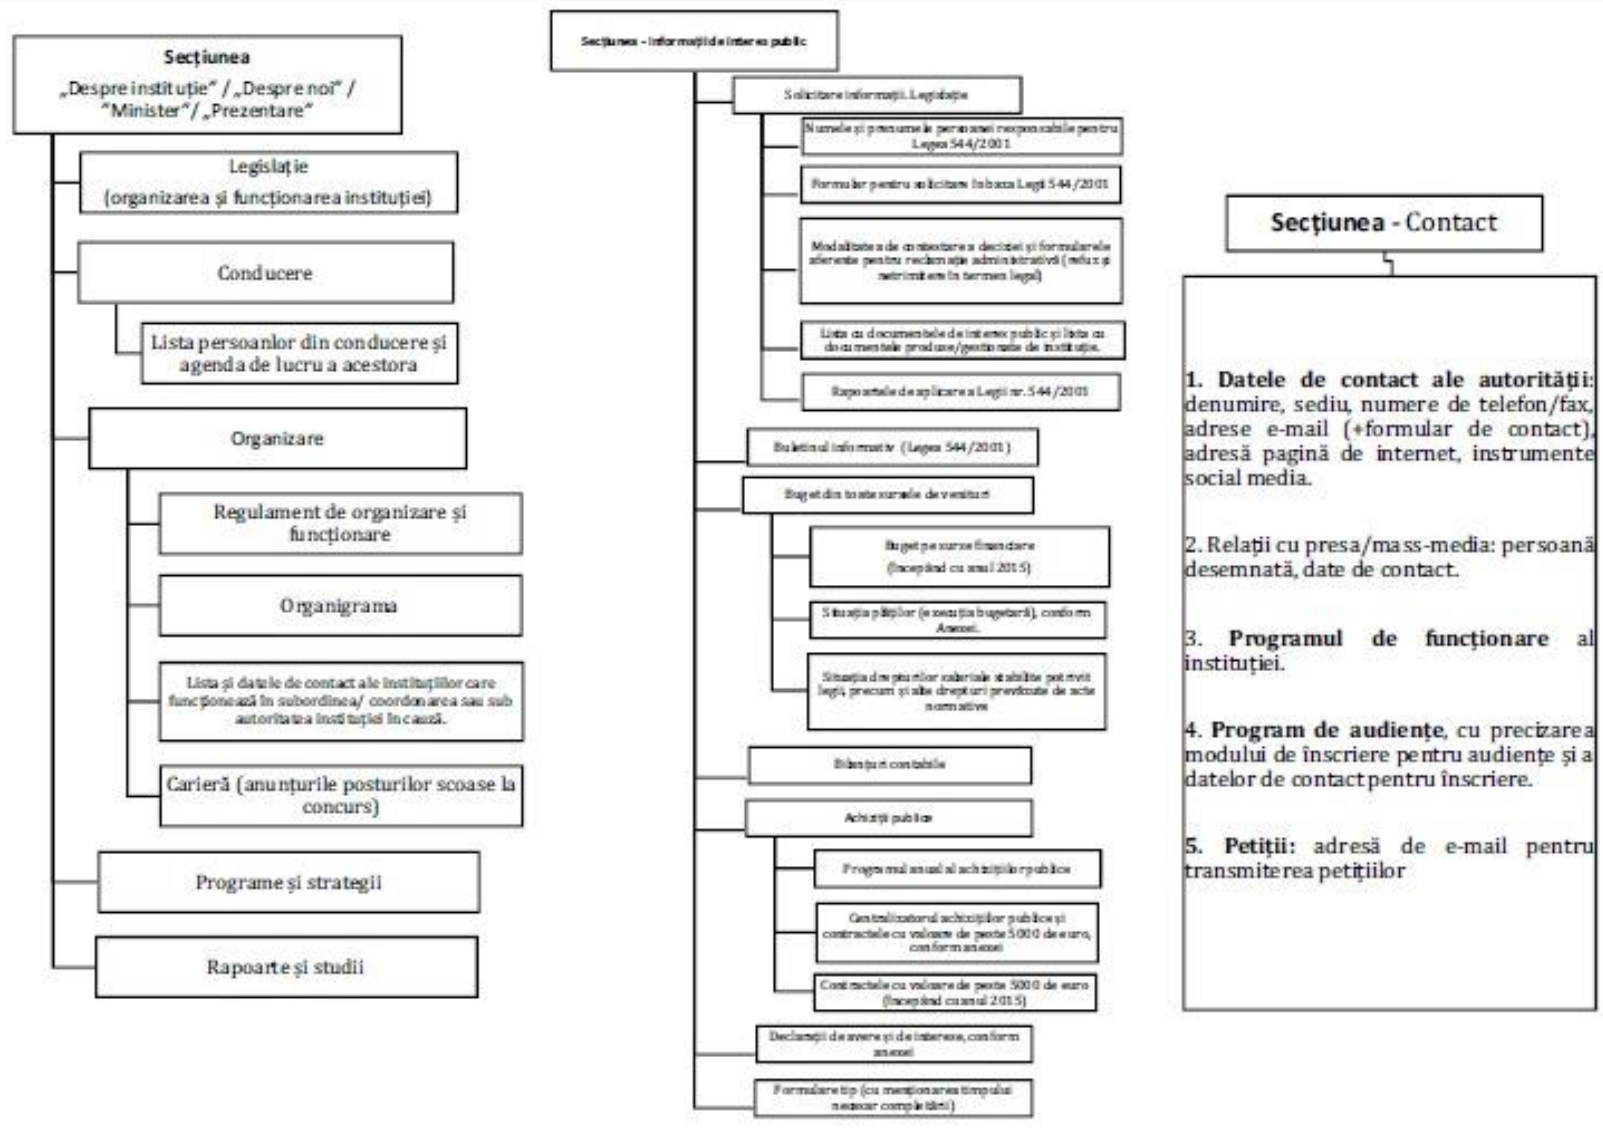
Secțiunea
„Despre instituție" / „Despre noi" / "Minister"/ „Prezentare"

Legislație
(organizarea și funcționarea instituției)

Conducere

Lista persoanlor din conducere și agenda de lucru a acestora

Organizare

Regulament de organizare și funcționare

Organigrama

Lista și datele de contact ale instituțiilor care funcționează în subordinea/ coordonarea sau sub autoritatea instituției în cauză.

Carieră (anunțurile posturilor scoase la concurs)

Programe și strategii

Rapoarte și studii

Secțiunea - Informații de interes public

Solicitare informații. Legislație

Numele și prenumele persoanei responsabile pentru Legea 544/2001

Formular pentru solicitare în baza Legii 544/2001

Modalitatea de contestare a deciziei și formularele aferente pentru reclamație administrativă (refuz și netrimitere în termen legal)

Lista cu documentele de interes public și lista cu documentele produse/gestionate de instituție.

Rapoartele de aplicare a Legii nr. 544/2001

Buletinul informativ (Legea 544/2001)

Buget din toate sursele de venituri

Buget pe surse financiare (începând cu anul 2015)

Situația plăților (execuția bugetară), conform Anexei.

Situația drepturilor salariale stabilite potrivit legii, precum și alte drepturi prevăzute de acte normative

Bilanțuri contabile

Achiziții publice

Programul anual al achizițiilor publice

Centralizatorul achizițiilor publice și contractele cu valoare de peste 5000 de euro, conform anexei

Contractele cu valoare de peste 5000 de euro (începând cu anul 2015)

Declarații de avere și de interese, conform anexei

Formulare tip (cu menționarea timpului necesar completării)

Secțiunea - Contact

1. Datele de contact ale autorității: denumire, sediu, numere de telefon/fax, adrese e-mail (+formular de contact), adresă pagină de internet, instrumente social media.

2. Relații cu presa/mass-media: persoană desemnată, date de contact.

3. Programul de funcționare al instituției.

4. Program de audiențe, cu precizarea modului de înscriere pentru audiențe și a datelor de contact pentru înscriere.

5. Petiții: adresă de e-mail pentru transmiterea petițiilor